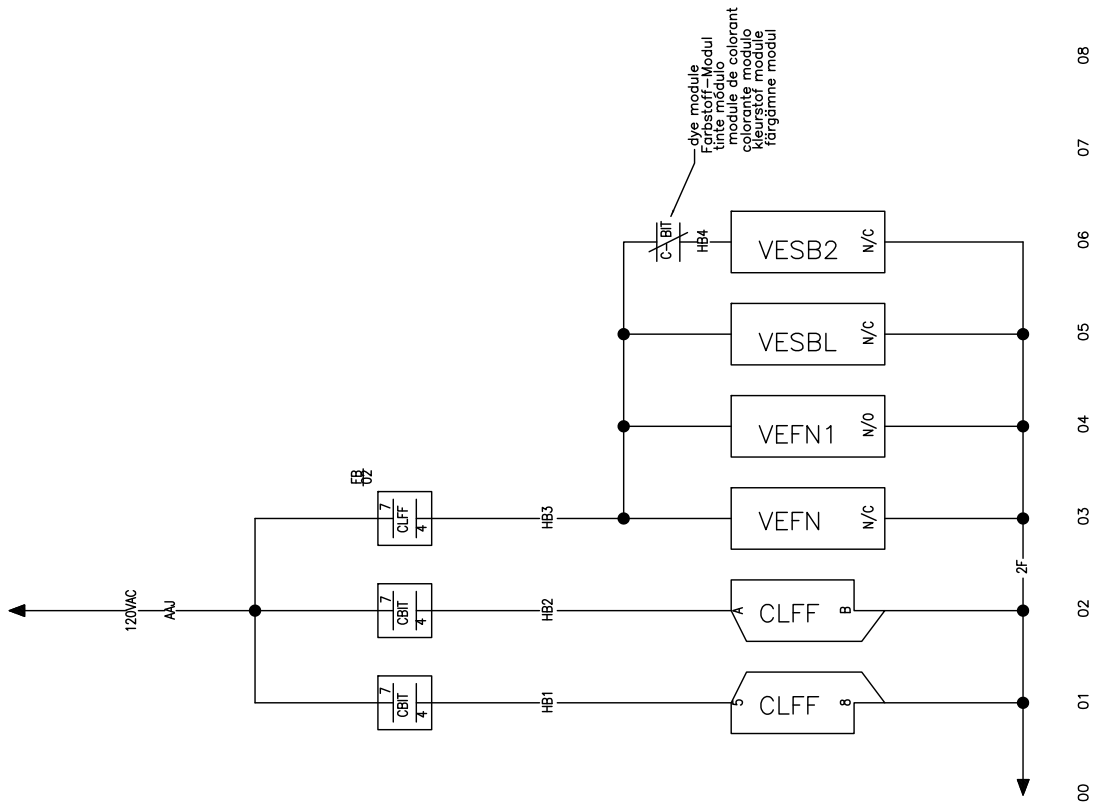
dye module
Farbstoff–Modul
tinte módulo
module de colorant
colorante modulo
kleurstof module
färgämne modul

120VAC
AAJ

FB
02

7
CLFF
4

7
CBIT
4

7
CBIT
4

HB3
HB2
HB1

C BIT
HB4

VESB2 N/C
VESBL N/C
VEFN1 N/O
VEFN N/C

A CLFF B
5 CLFF 8

2F

00
01
02
03
04
05
06
07
08